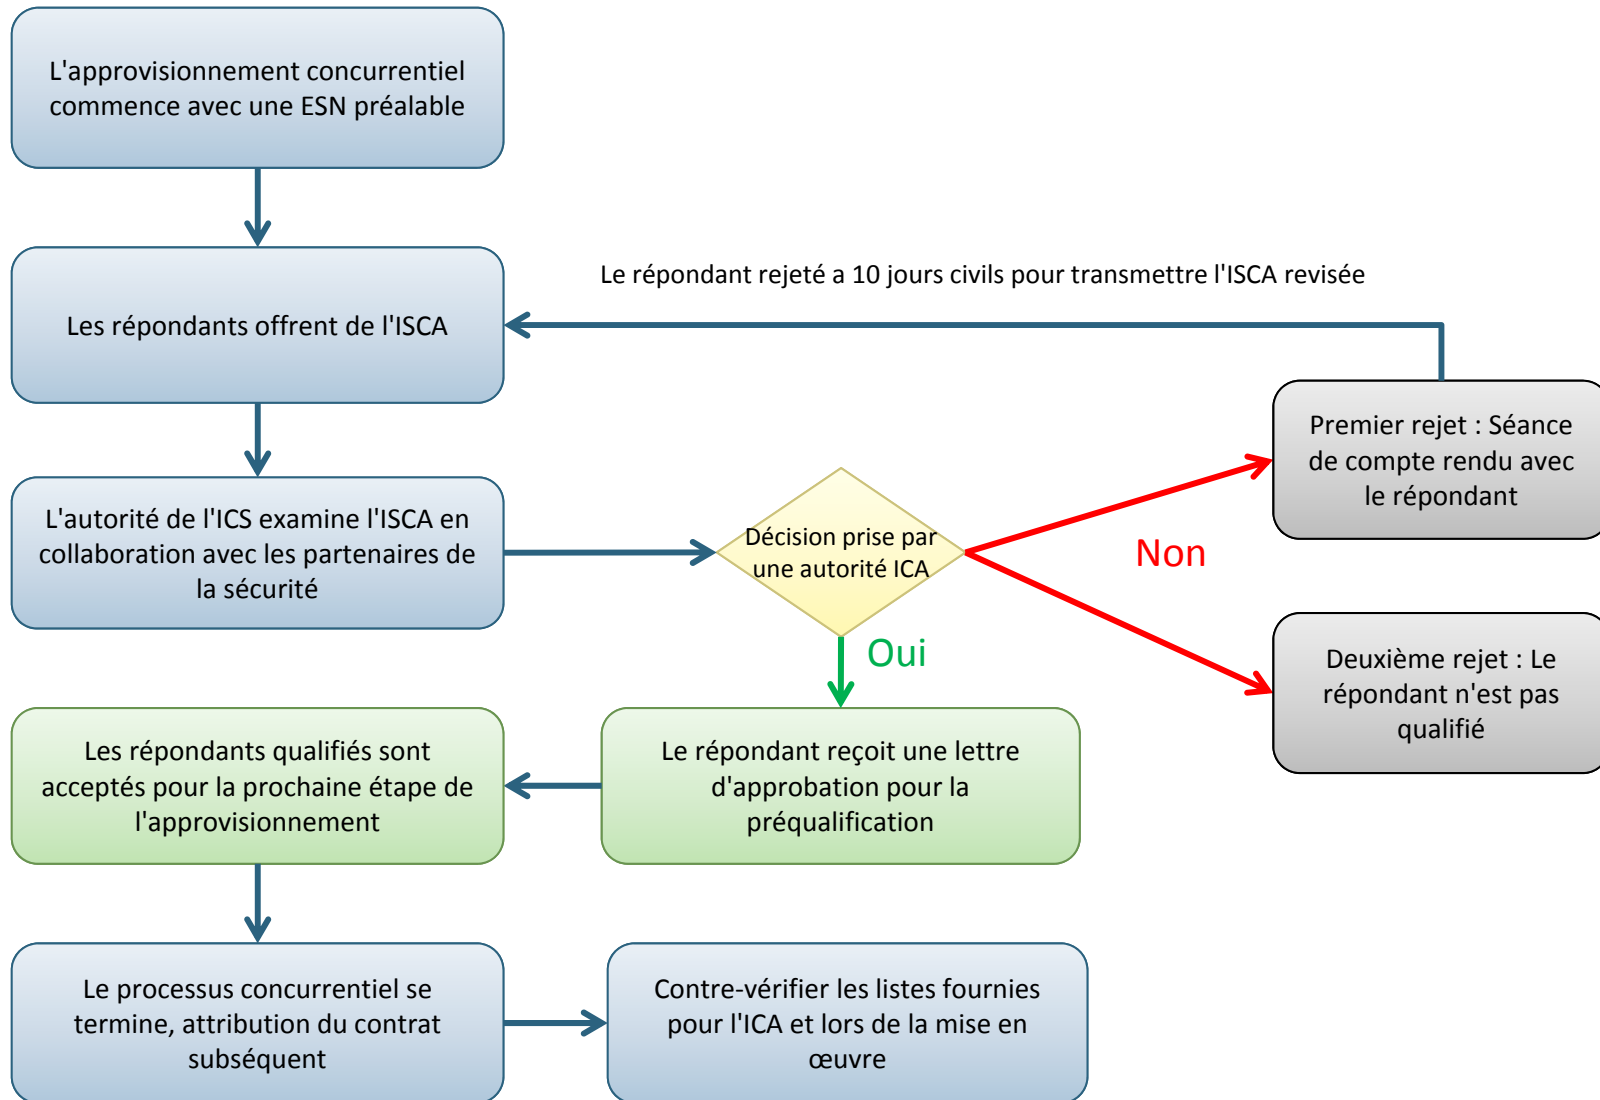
L'approvisionnement concurrentiel commence avec une ESN préalable

Les répondants offrent de l'ISCA

Le répondant rejeté a 10 jours civils pour transmettre l'ISCA revisée

L'autorité de l'ICS examine l'ISCA en collaboration avec les partenaires de la sécurité

Décision prise par une autorité ICA

Non

Premier rejet : Séance de compte rendu avec le répondant

Deuxième rejet : Le répondant n'est pas qualifié

Oui

Les répondants qualifiés sont acceptés pour la prochaine étape de l'approvisionnement

Le répondant reçoit une lettre d'approbation pour la préqualification

Le processus concurrentiel se termine, attribution du contrat subséquent

Contre-vérifier les listes fournies pour l'ICA et lors de la mise en œuvre